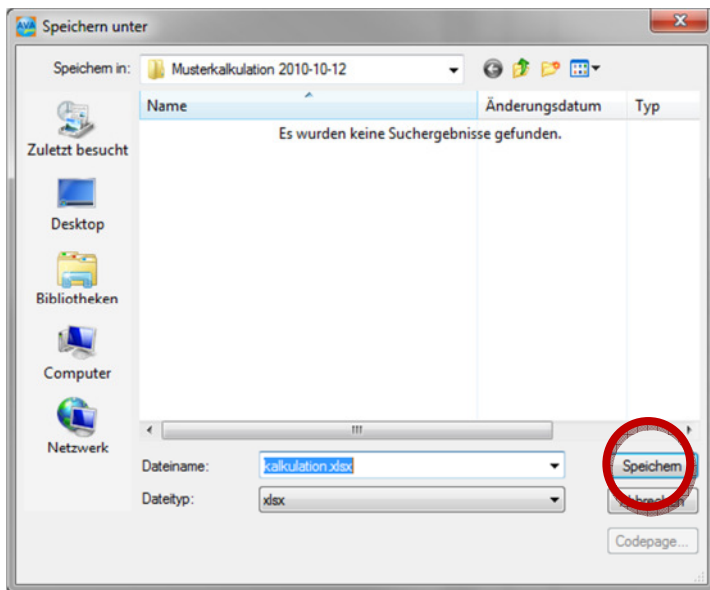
Speichern unter

Speichern in: Musterkalkulation 2010-10-12

Name | Änderungsdatum | Typ

Es wurden keine Suchergebnisse gefunden.

Zuletzt besucht

Desktop

Bibliotheken

Computer

Netzwerk

III

Dateiname: kalkulation.xlsx

Dateityp: xlsx

Speichern

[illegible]

Codepage...